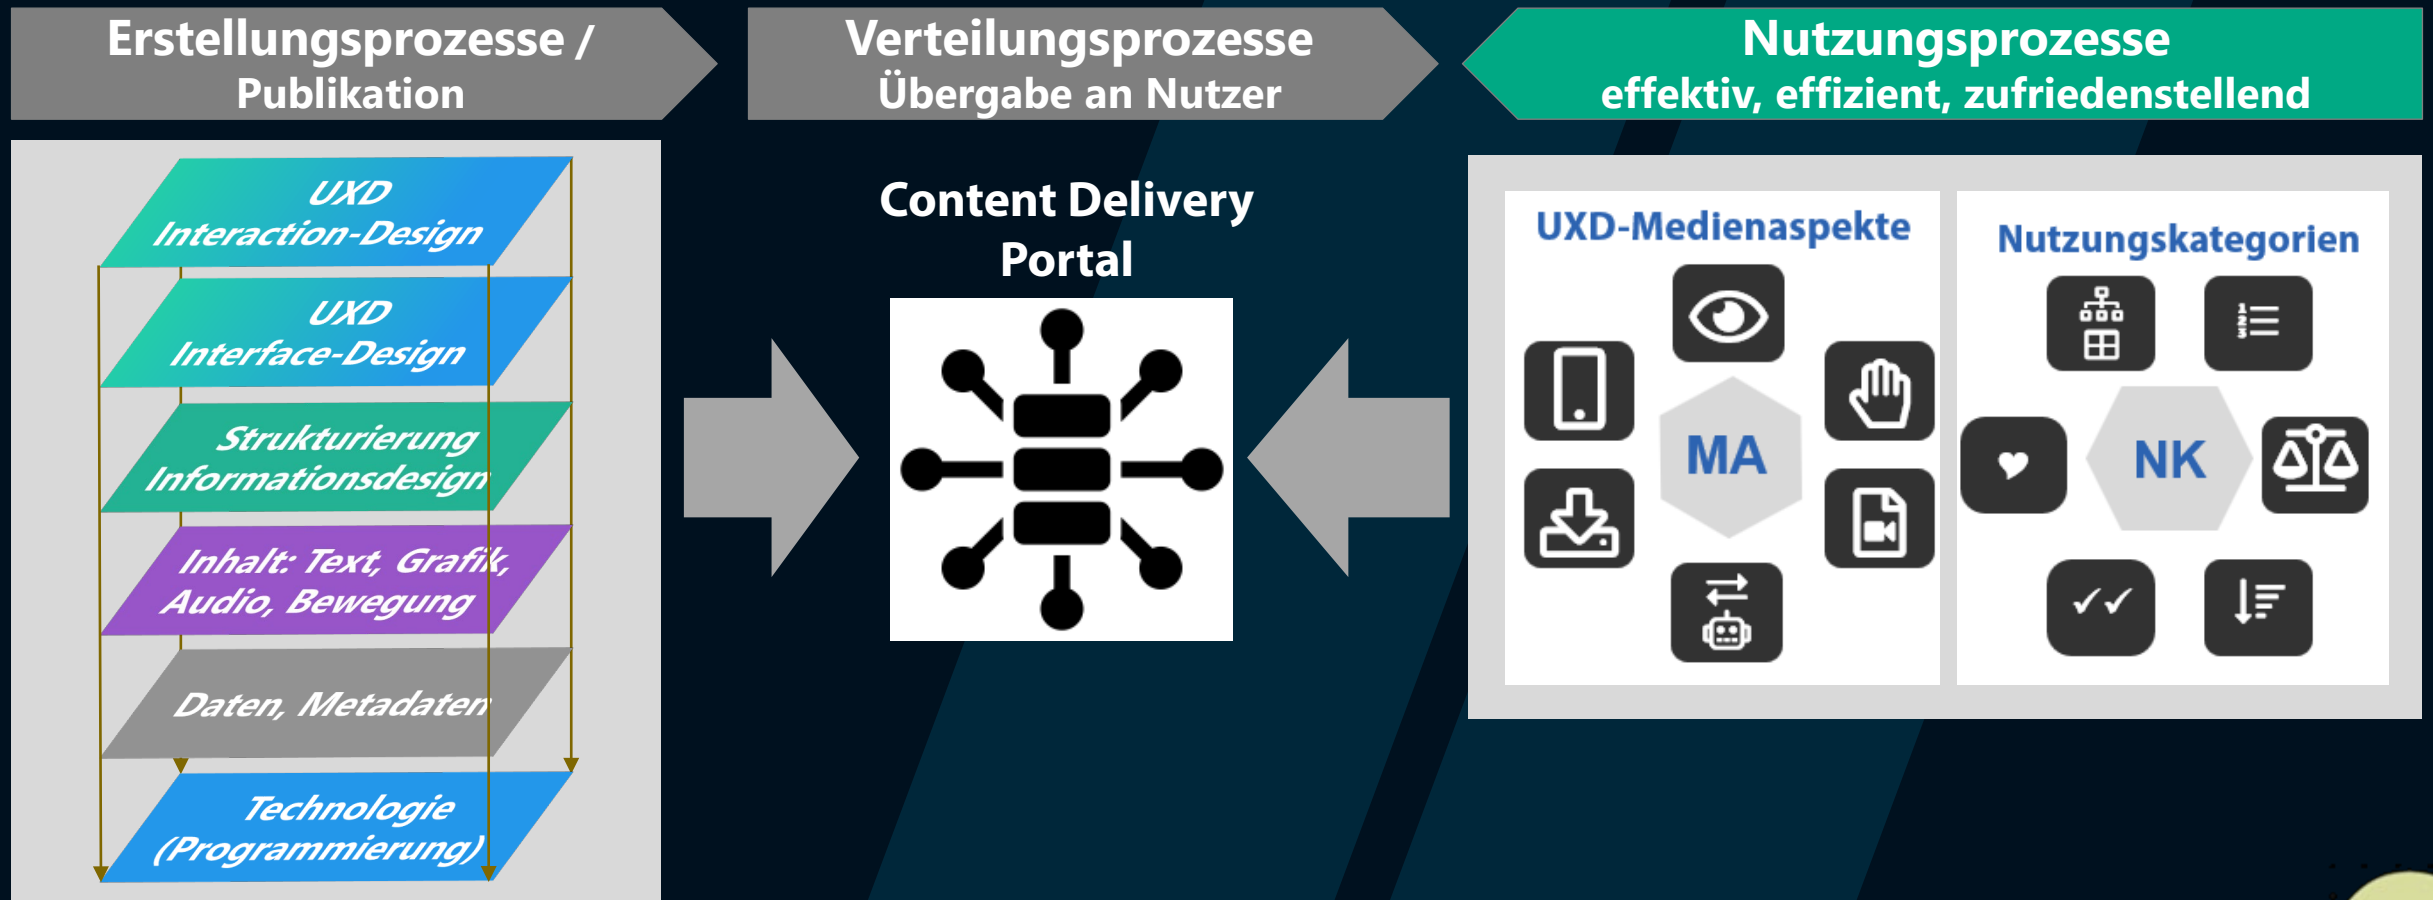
Erstellungsprozesse / Publikation

Verteilungsprozesse Übergabe an Nutzer

Nutzungsprozesse effektiv, effizient, zufriedenstellend

UXD Interaction-Design

UXD Interface-Design

Strukturierung Informationsdesign

Inhalt: Text, Grafik, Audio, Bewegung

Daten, Metadaten

Technologie (Programmierung)

Content Delivery Portal

UXD-Medienaspekte

MA

Nutzungskategorien

NK